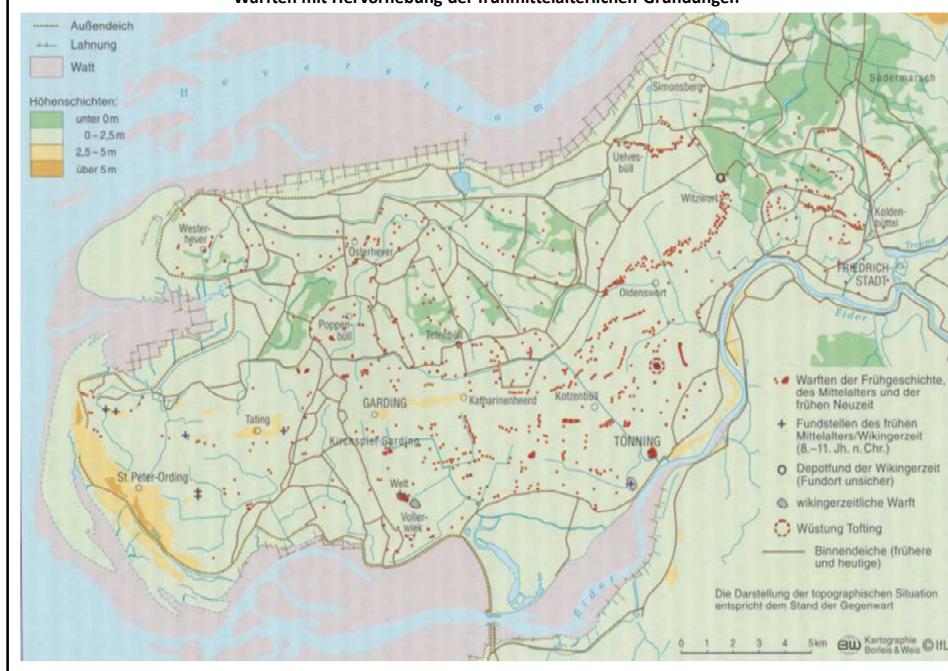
Warften mit Hervorhebung der frühmittelalterlichen Gründungen

Außendeich
Lahnung
Watt

Höhenschichten:
unter 0 m
0 – 2,5 m
2,5 – 5 m
über 5 m

Hevelstrom

Simonsberg
Südermarsch
Uelvesbüll
Witzwort
Koldenbüttel
Treene
FRIEDRICHSTADT
Westerhever
Osterhever
Oldenswort
Eider
Poppenbüll
Tetenbüll
GARDING
Katharinenheerd
Kotzenbüll
Tating
Kirchspiel Garding
TÖNNING
St. Peter-Ording
Welt
Vollerwiek
Eider

Warften der Frühgeschichte, des Mittelalters und der frühen Neuzeit
Fundstellen des frühen Mittelalters/Wikingerzeit (8.–11. Jh. n. Chr.)
Depotfund der Wikingerzeit (Fundort unsicher)
wikingerzeitliche Warft
Wüstung Tofting
Binnendeiche (frühere und heutige)

Die Darstellung der topographischen Situation entspricht dem Stand der Gegenwart

0 1 2 3 4 5 km
BW Kartographie Borleis & Weis © IfL